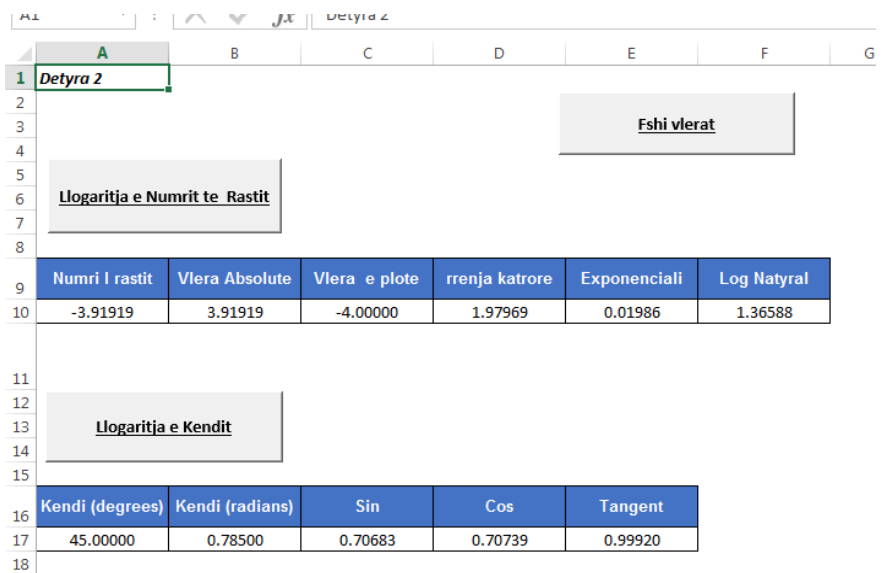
A1 fx Detyra 2

| | A | B | C | D | E | F | G |
|---|---|---|---|---|---|---|---|
| 1 | Detyra 2 | | | | | | |
| 2 | | | | | | | |
| 3 | | | | | | | |
| 4 | | | | | | | |
| 5 | | | | | | | |
| 6 | | | | | | | |
| 7 | | | | | | | |
| 8 | | | | | | | |
| 9 | Numri I rastit | Vlera Absolute | Vlera e plote | rrenja katrore | Exponenciali | Log Natyral | |
| 10 | -3.91919 | 3.91919 | -4.00000 | 1.97969 | 0.01986 | 1.36588 | |
| 11 | | | | | | | |
| 12 | | | | | | | |
| 13 | | | | | | | |
| 14 | | | | | | | |
| 15 | | | | | | | |
| 16 | Kendi (degrees) | Kendi (radians) | Sin | Cos | Tangent | | |
| 17 | 45.00000 | 0.78500 | 0.70683 | 0.70739 | 0.99920 | | |
| 18 | | | | | | | |

Fshi vlerat

Llogaritja e Numrit te Rastit

Llogaritja e Kendit